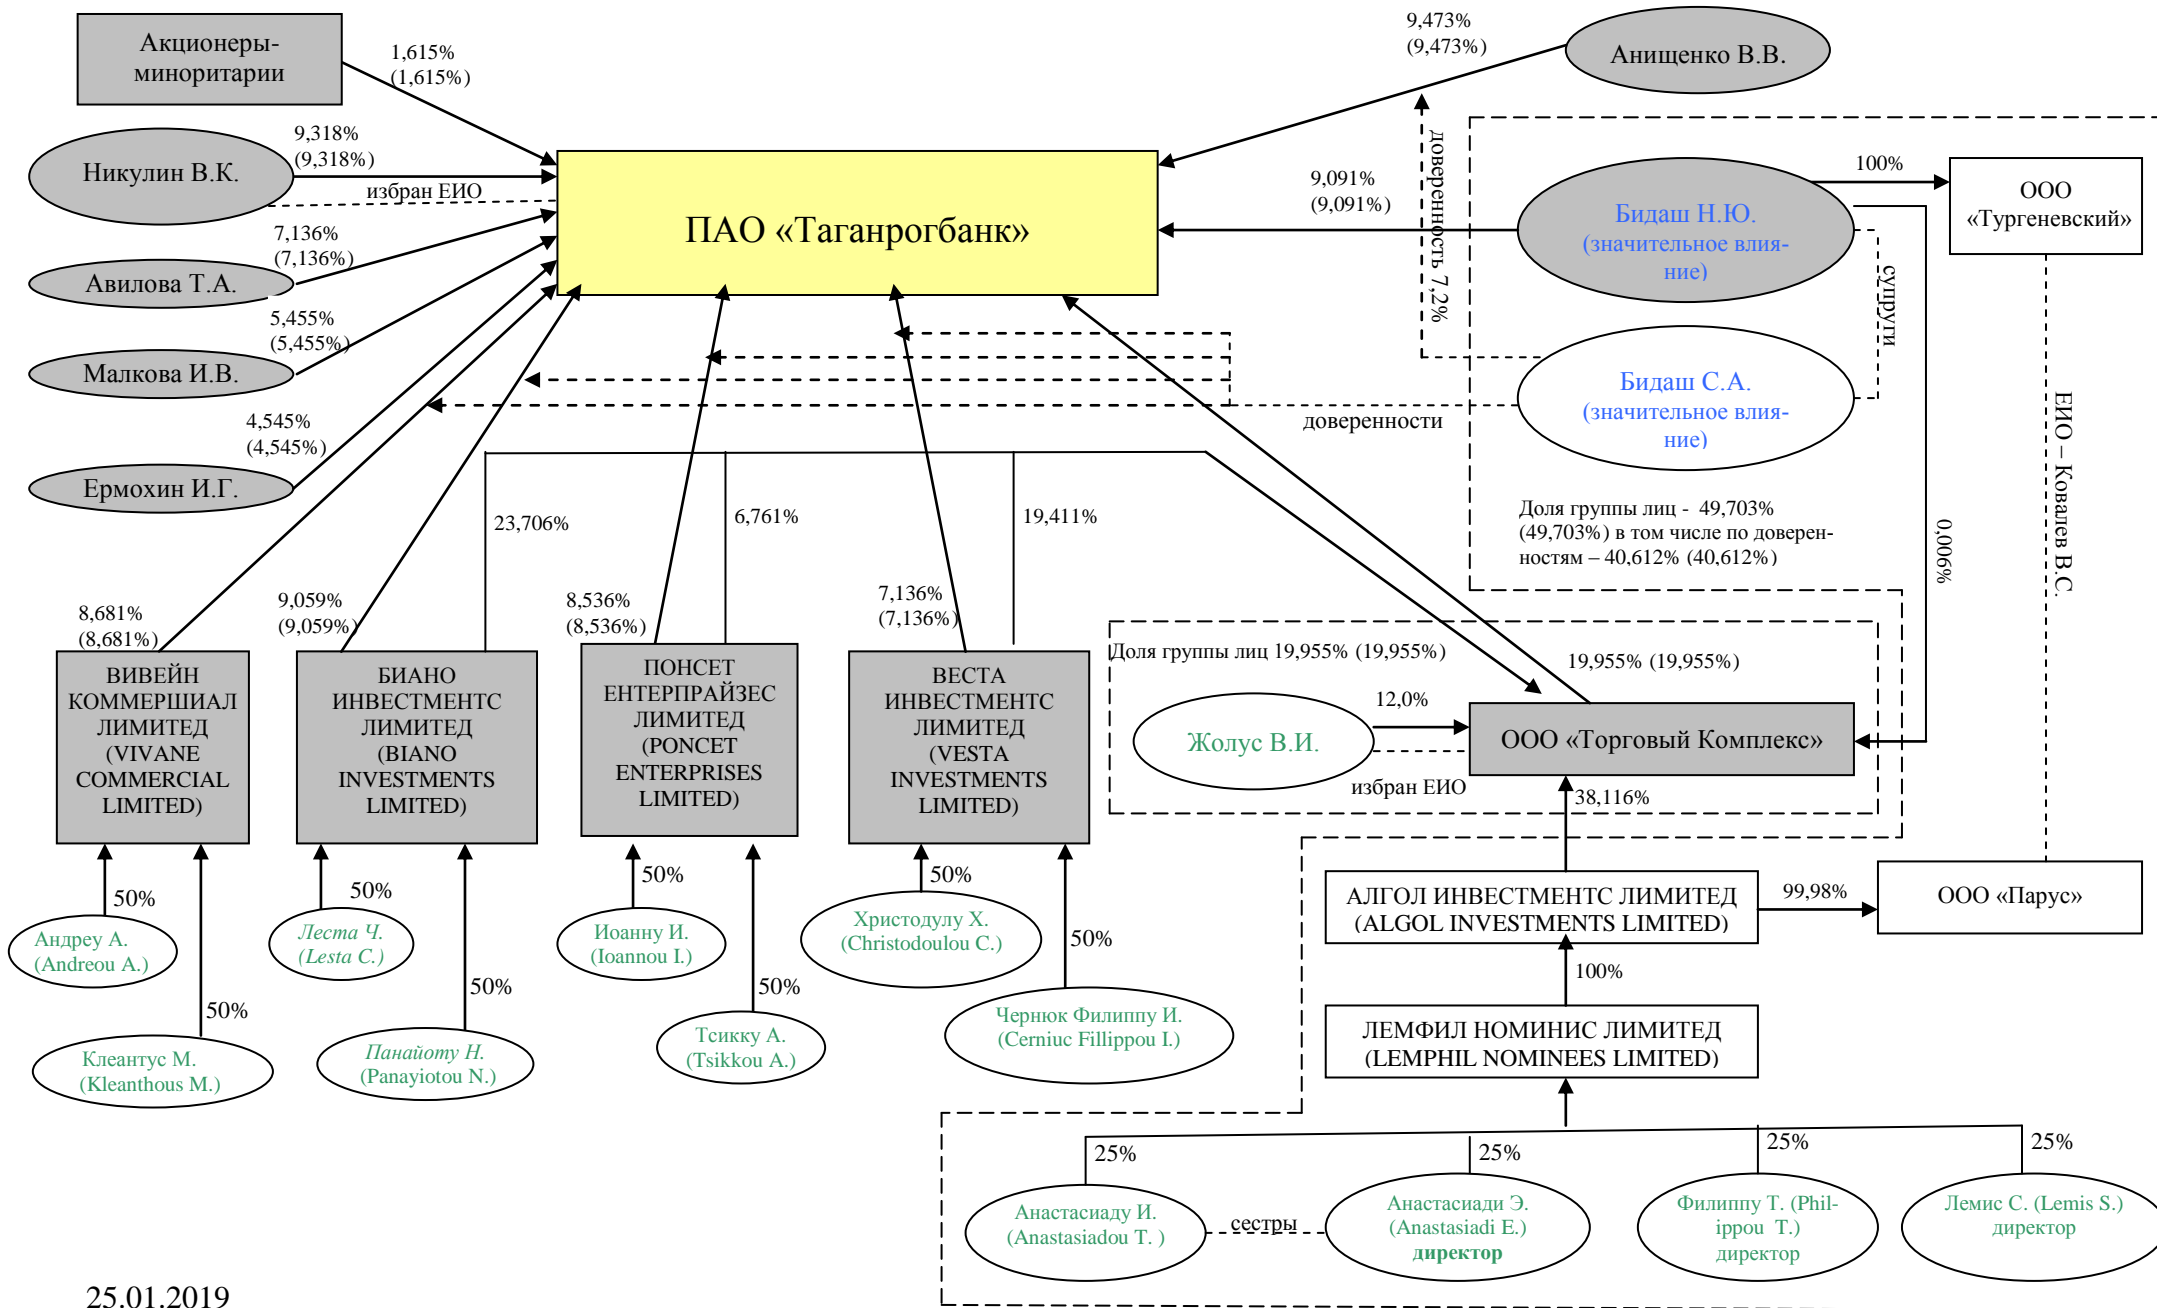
Акционеры-миноритарии

1,615%
(1,615%)

9,473%
(9,473%)

Анищенко В.В.

Никулин В.К.

9,318%
(9,318%)

избран ЕИО

ПАО «Таганрогбанк»

9,091%
(9,091%)

доверенность 7,2%

100%

ООО «Тургеневский»

Бидаш Н.Ю. (значительное влияние)

супруги

Авилова Т.А.

7,136%
(7,136%)

Малкова И.В.

5,455%
(5,455%)

Бидаш С.А. (значительное влияние)

доверенности

Ермохин И.Г.

4,545%
(4,545%)

ЕИО – Ковалев В.С.

23,706%

6,761%

19,411%

Доля группы лиц - 49,703% (49,703%) в том числе по доверенностям – 40,612% (40,612%)

0,006%

8,681%
(8,681%)

9,059%
(9,059%)

8,536%
(8,536%)

7,136%
(7,136%)

Доля группы лиц 19,955% (19,955%)

19,955% (19,955%)

ВИВЕЙН КОММЕРШИАЛ ЛИМИТЕД (VIVANE COMMERCIAL LIMITED)

БИАНО ИНВЕСТМЕНТС ЛИМИТЕД (BIANO INVESTMENTS LIMITED)

ПОНСЕТ ЕНТЕРПРАЙЗЕС ЛИМИТЕД (PONCET ENTERPRISES LIMITED)

ВЕСТА ИНВЕСТМЕНТС ЛИМИТЕД (VESTA INVESTMENTS LIMITED)

12,0%

Жолус В.И.

ООО «Торговый Комплекс»

избран ЕИО

38,116%

50%

50%

50%

50%

Андреу А. (Andreou A.)

Леста Ч. (Lesta C.)

Иоанну И. (Ioannou I.)

Христодулу Х. (Christodoulou C.)

АЛГОЛ ИНВЕСТМЕНТС ЛИМИТЕД (ALGOL INVESTMENTS LIMITED)

99,98%

ООО «Парус»

50%

50%

50%

50%

100%

Клеантус М. (Kleanthous M.)

Панайоту Н. (Panayiotou N.)

Тсикку А. (Tsikkou A.)

Чернюк Филиппу И. (Cerniuc Fillippou I.)

ЛЕМФИЛ НОМИНИС ЛИМИТЕД (LEMPHIL NOMINEES LIMITED)

25%

25%

25%

25%

Анастасиаду И. (Anastasiadou T. )

сестры

Анастасиади Э. (Anastasiadi E.) директор

Филиппу Т. (Philippou T.) директор

Лемис С. (Lemis S.) директор

25.01.2019